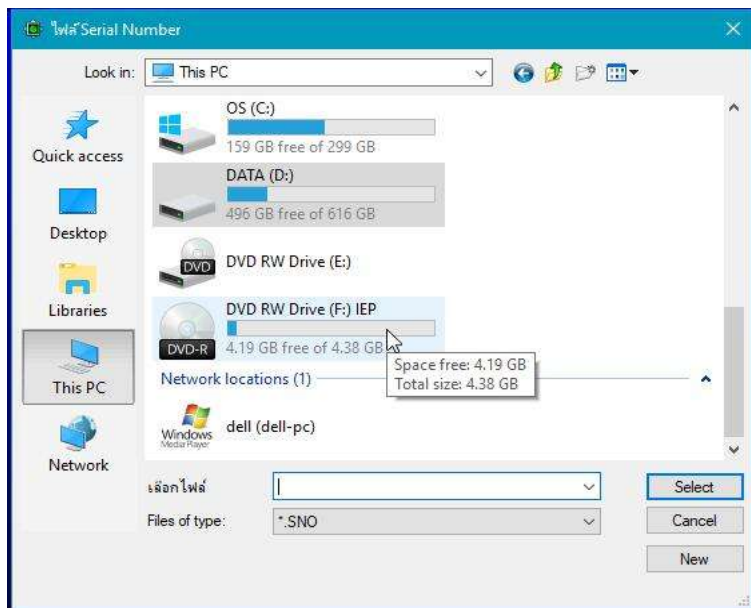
ไฟล์Serial Number

Look in: This PC

Quick access

Desktop

Libraries

This PC

Network

OS (C:)
159 GB free of 299 GB

DATA (D:)
496 GB free of 616 GB

DVD
DVD RW Drive (E:)

DVD-R
DVD RW Drive (F:) IEP
4.19 GB free of 4.38 GB

Space free: 4.19 GB
Total size: 4.38 GB

Network locations (1)

Windows Media Player
dell (dell-pc)

เลือกไฟล์

Files of type: *.SNO

Select

Cancel

New